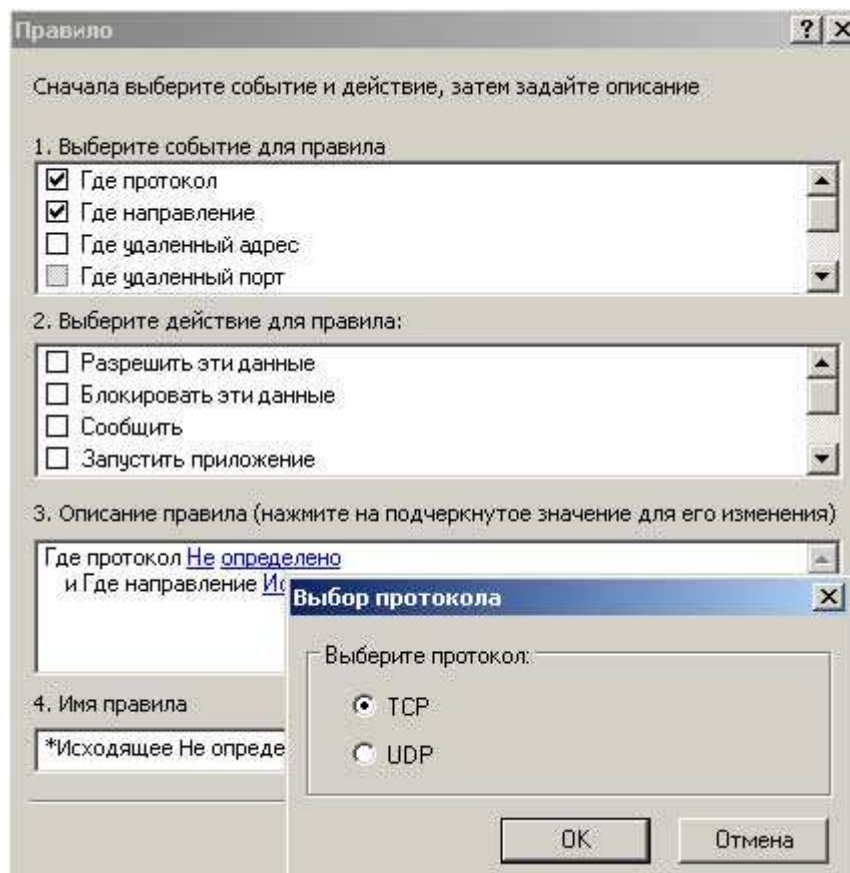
Правило

? X

Сначала выберите событие и действие, затем задайте описание

1. Выберите событие для правила

☑ Где протокол
☑ Где направление
☐ Где удаленный адрес
☐ Где удаленный порт

2. Выберите действие для правила:

☐ Разрешить эти данные
☐ Блокировать эти данные
☐ Сообщить
☐ Запустить приложение

3. Описание правила (нажмите на подчеркнутое значение для его изменения)

Где протокол Не определено
и Где направление Ис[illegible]

4. Имя правила

*Исходящее Не опреде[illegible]

Выбор протокола

X

Выберите протокол:

TCP

UDP

OK

Отмена